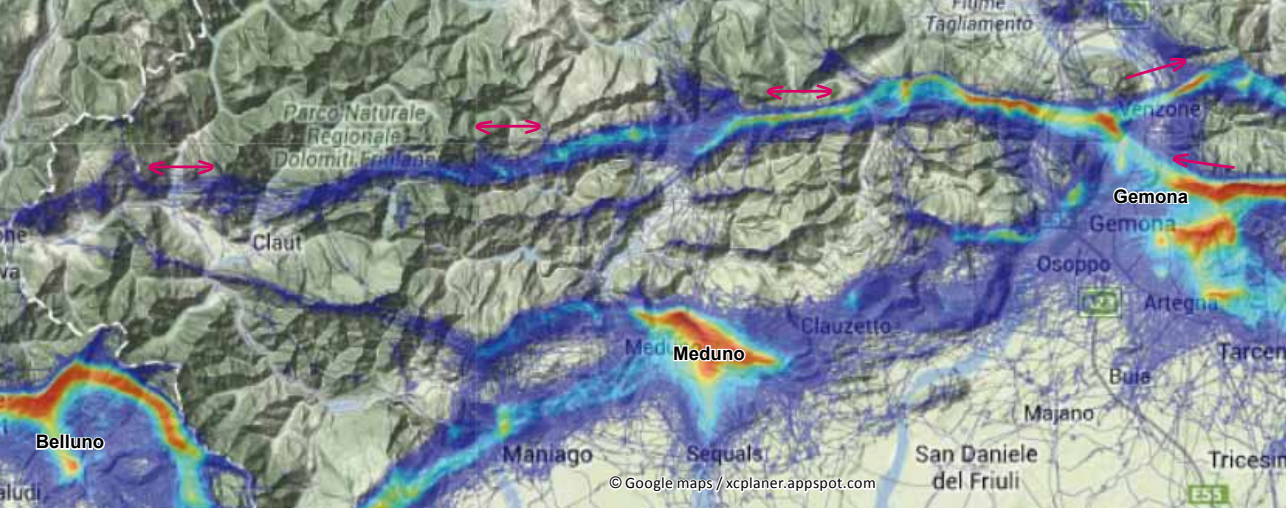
Fiume Tagliamento

Parco Naturale Regionale Dolomiti Friulane

Venzone

Gemona

Gemona

E55

Claut

Osoppo

Artegna

Meduno

Meduno

Clauzetto

Tarcen

Buia

Majano

Belluno

Maniago

Sequals

San Daniele del Friuli

Tricesin

E55

© Google maps / xcplaner.appspot.com